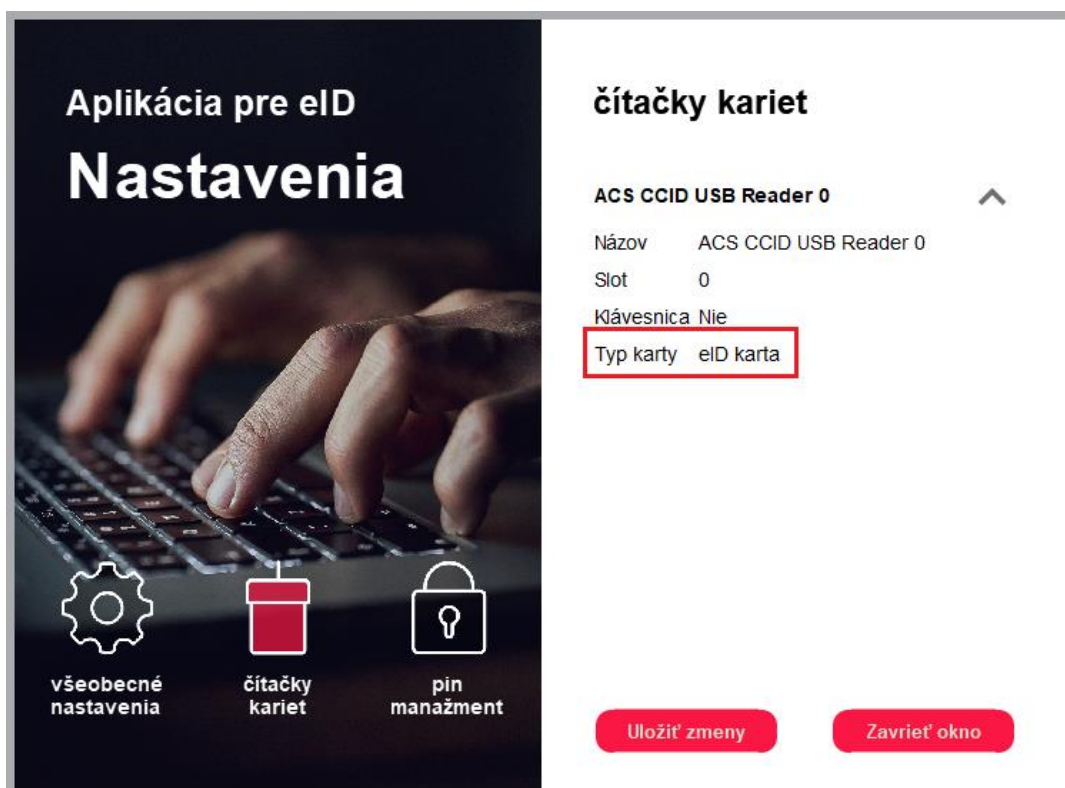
Aplikácia pre eID

Nastavenia

všeobecné nastavenia

čítačky kariet

pin manažment

čítačky kariet

ACS CCID USB Reader 0

| Názov | ACS CCID USB Reader 0 |
|---|---|
| Slot | 0 |
| Klávesnica | Nie |
| Typ karty | eID karta |

Uložiť zmeny

Zavrieť okno